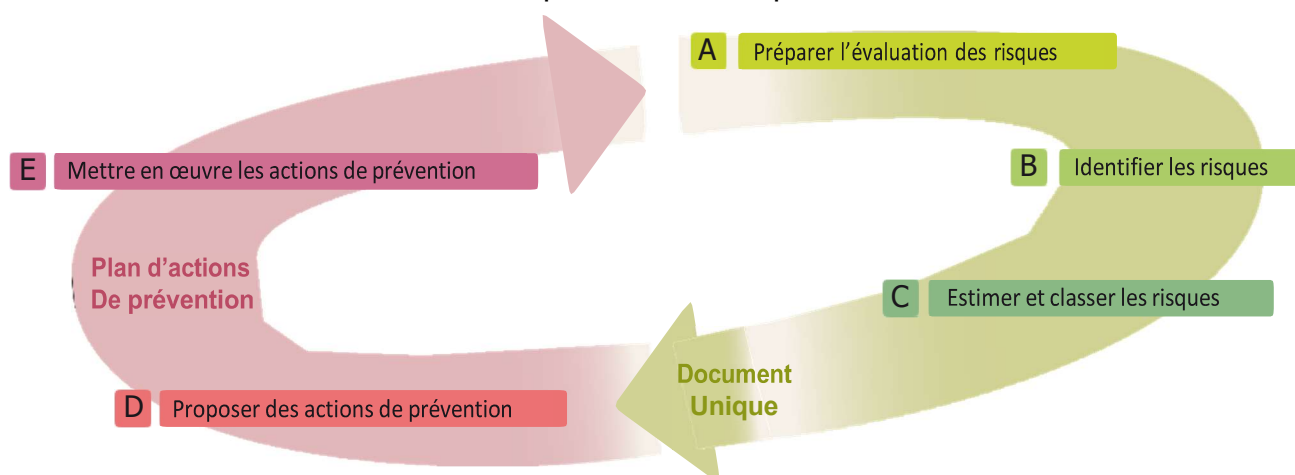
A Préparer l'évaluation des risques

B Identifier les risques

C Estimer et classer les risques

Document Unique

D Proposer des actions de prévention

Plan d'actions De prévention

E Mettre en œuvre les actions de prévention